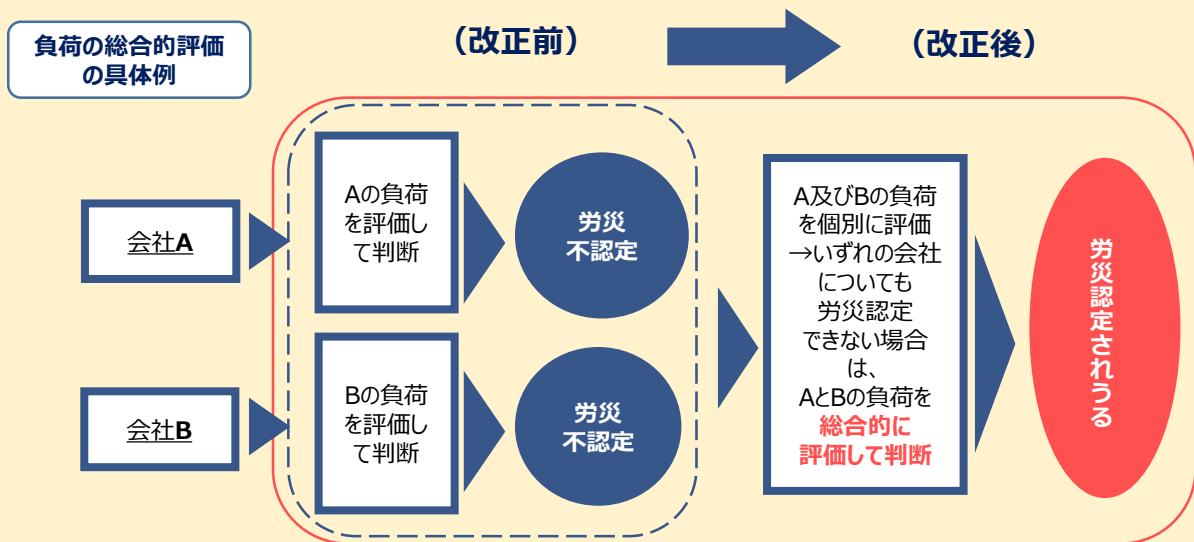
負荷の総合的評価の具体例

（改正前）

（改正後）

会社A

会社B

Aの負荷を評価して判断

Bの負荷を評価して判断

労災不認定

労災不認定

A及びBの負荷を個別に評価→いずれの会社についても労災認定できない場合は、AとBの負荷を総合的に評価して判断

労災認定されうる